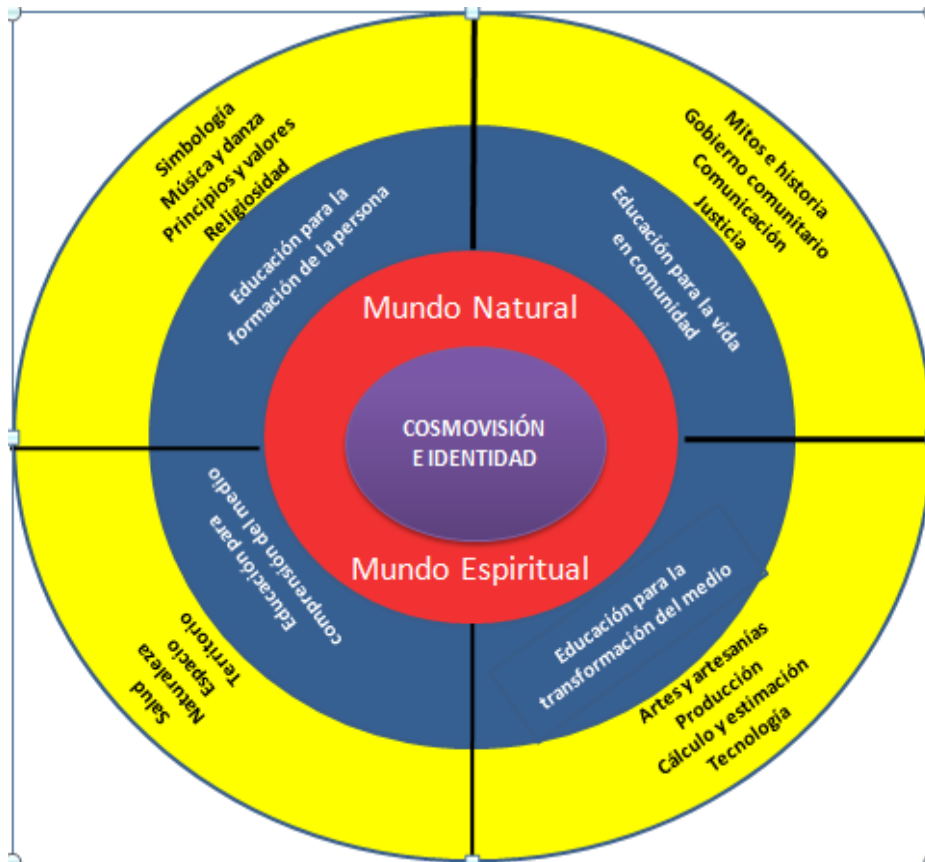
Simbología
Música y danza
Principios y valores
Religiosidad

Educación para la formación de la persona

Mitos e historia
Gobierno comunitario
Comunicación
Justicia

Educación para la vida en comunidad

Mundo Natural

COSMOVISIÓN E IDENTIDAD

Mundo Espiritual

Educación para comprensión del medio

Salud
Naturaleza
Espacio
Territorio

Educación para la transformación del medio

Artes y artesanías
Producción
Cálculo y estimación
Tecnología